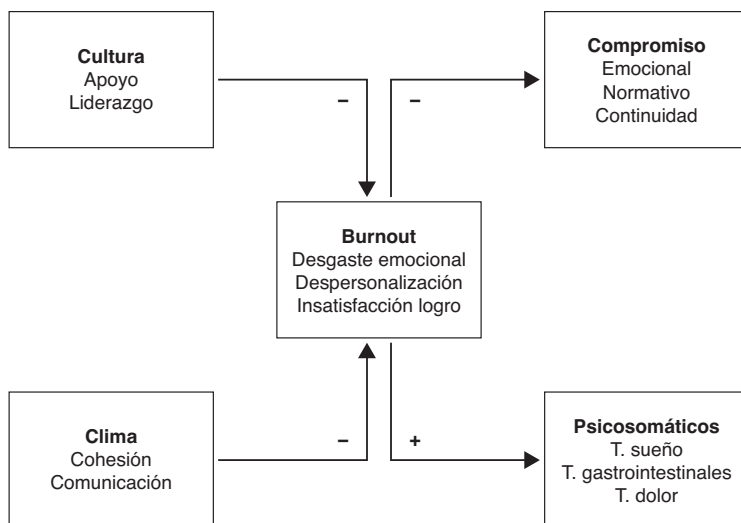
Cultura
Apoyo
Liderazgo

–

–

Compromiso
Emocional
Normativo
Continuidad

Burnout
Desgaste emocional
Despersonalización
Insatisfacción logro

Clima
Cohesión
Comunicación

–

+

Psicosomáticos
T. sueño
T. gastrointestinales
T. dolor